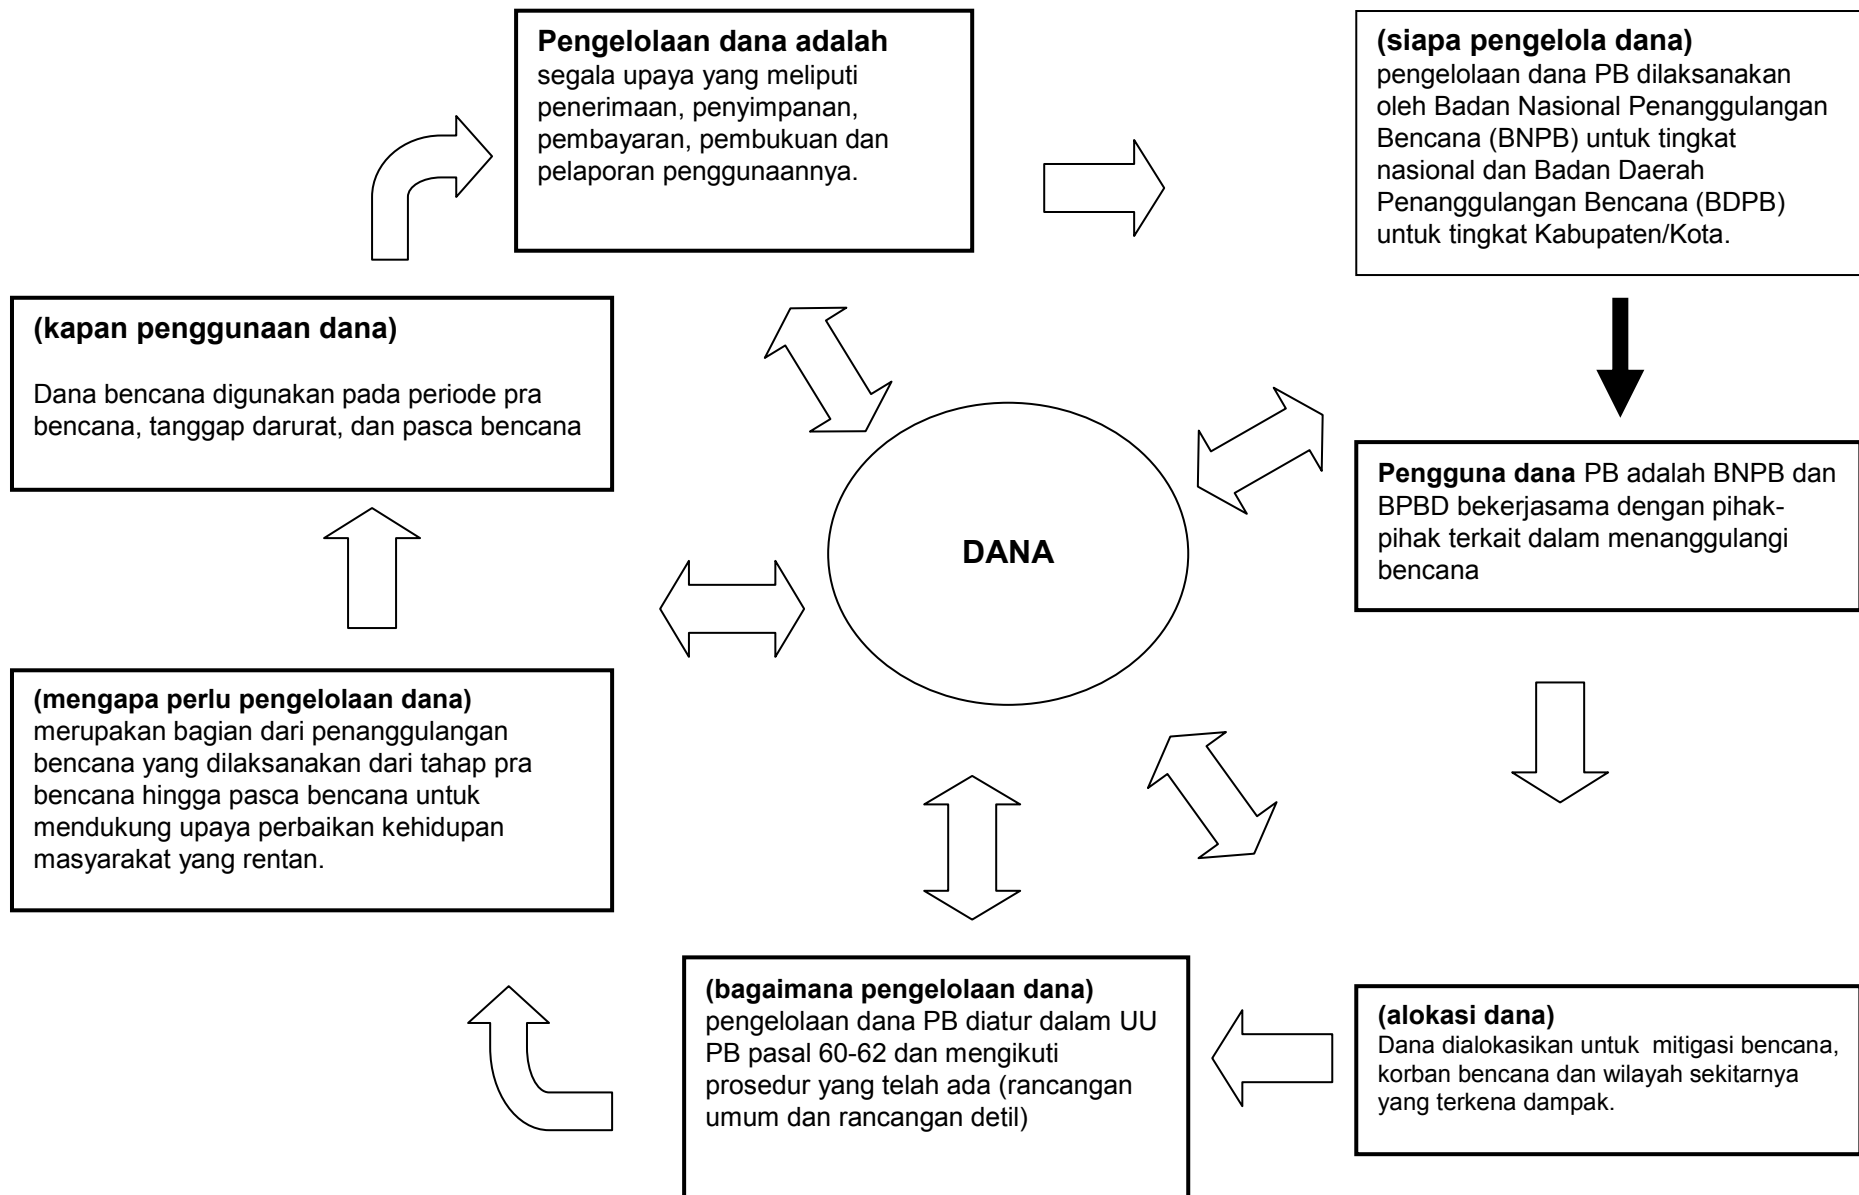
**Pengelolaan dana adalah**
segala upaya yang meliputi penerimaan, penyimpanan, pembayaran, pembukuan dan pelaporan penggunaannya.

**(siapa pengelola dana)**
pengelolaan dana PB dilaksanakan oleh Badan Nasional Penanggulangan Bencana (BNPB) untuk tingkat nasional dan Badan Daerah Penanggulangan Bencana (BDPB) untuk tingkat Kabupaten/Kota.

**(kapan penggunaan dana)**

Dana bencana digunakan pada periode pra bencana, tanggap darurat, dan pasca bencana

**Pengguna dana** PB adalah BNPB dan BPBD bekerjasama dengan pihak-pihak terkait dalam menanggulangi bencana

**DANA**

**(mengapa perlu pengelolaan dana)**
merupakan bagian dari penanggulangan bencana yang dilaksanakan dari tahap pra bencana hingga pasca bencana untuk mendukung upaya perbaikan kehidupan masyarakat yang rentan.

**(bagaimana pengelolaan dana)**
pengelolaan dana PB diatur dalam UU PB pasal 60-62 dan mengikuti prosedur yang telah ada (rancangan umum dan rancangan detil)

**(alokasi dana)**
Dana dialokasikan untuk mitigasi bencana, korban bencana dan wilayah sekitarnya yang terkena dampak.